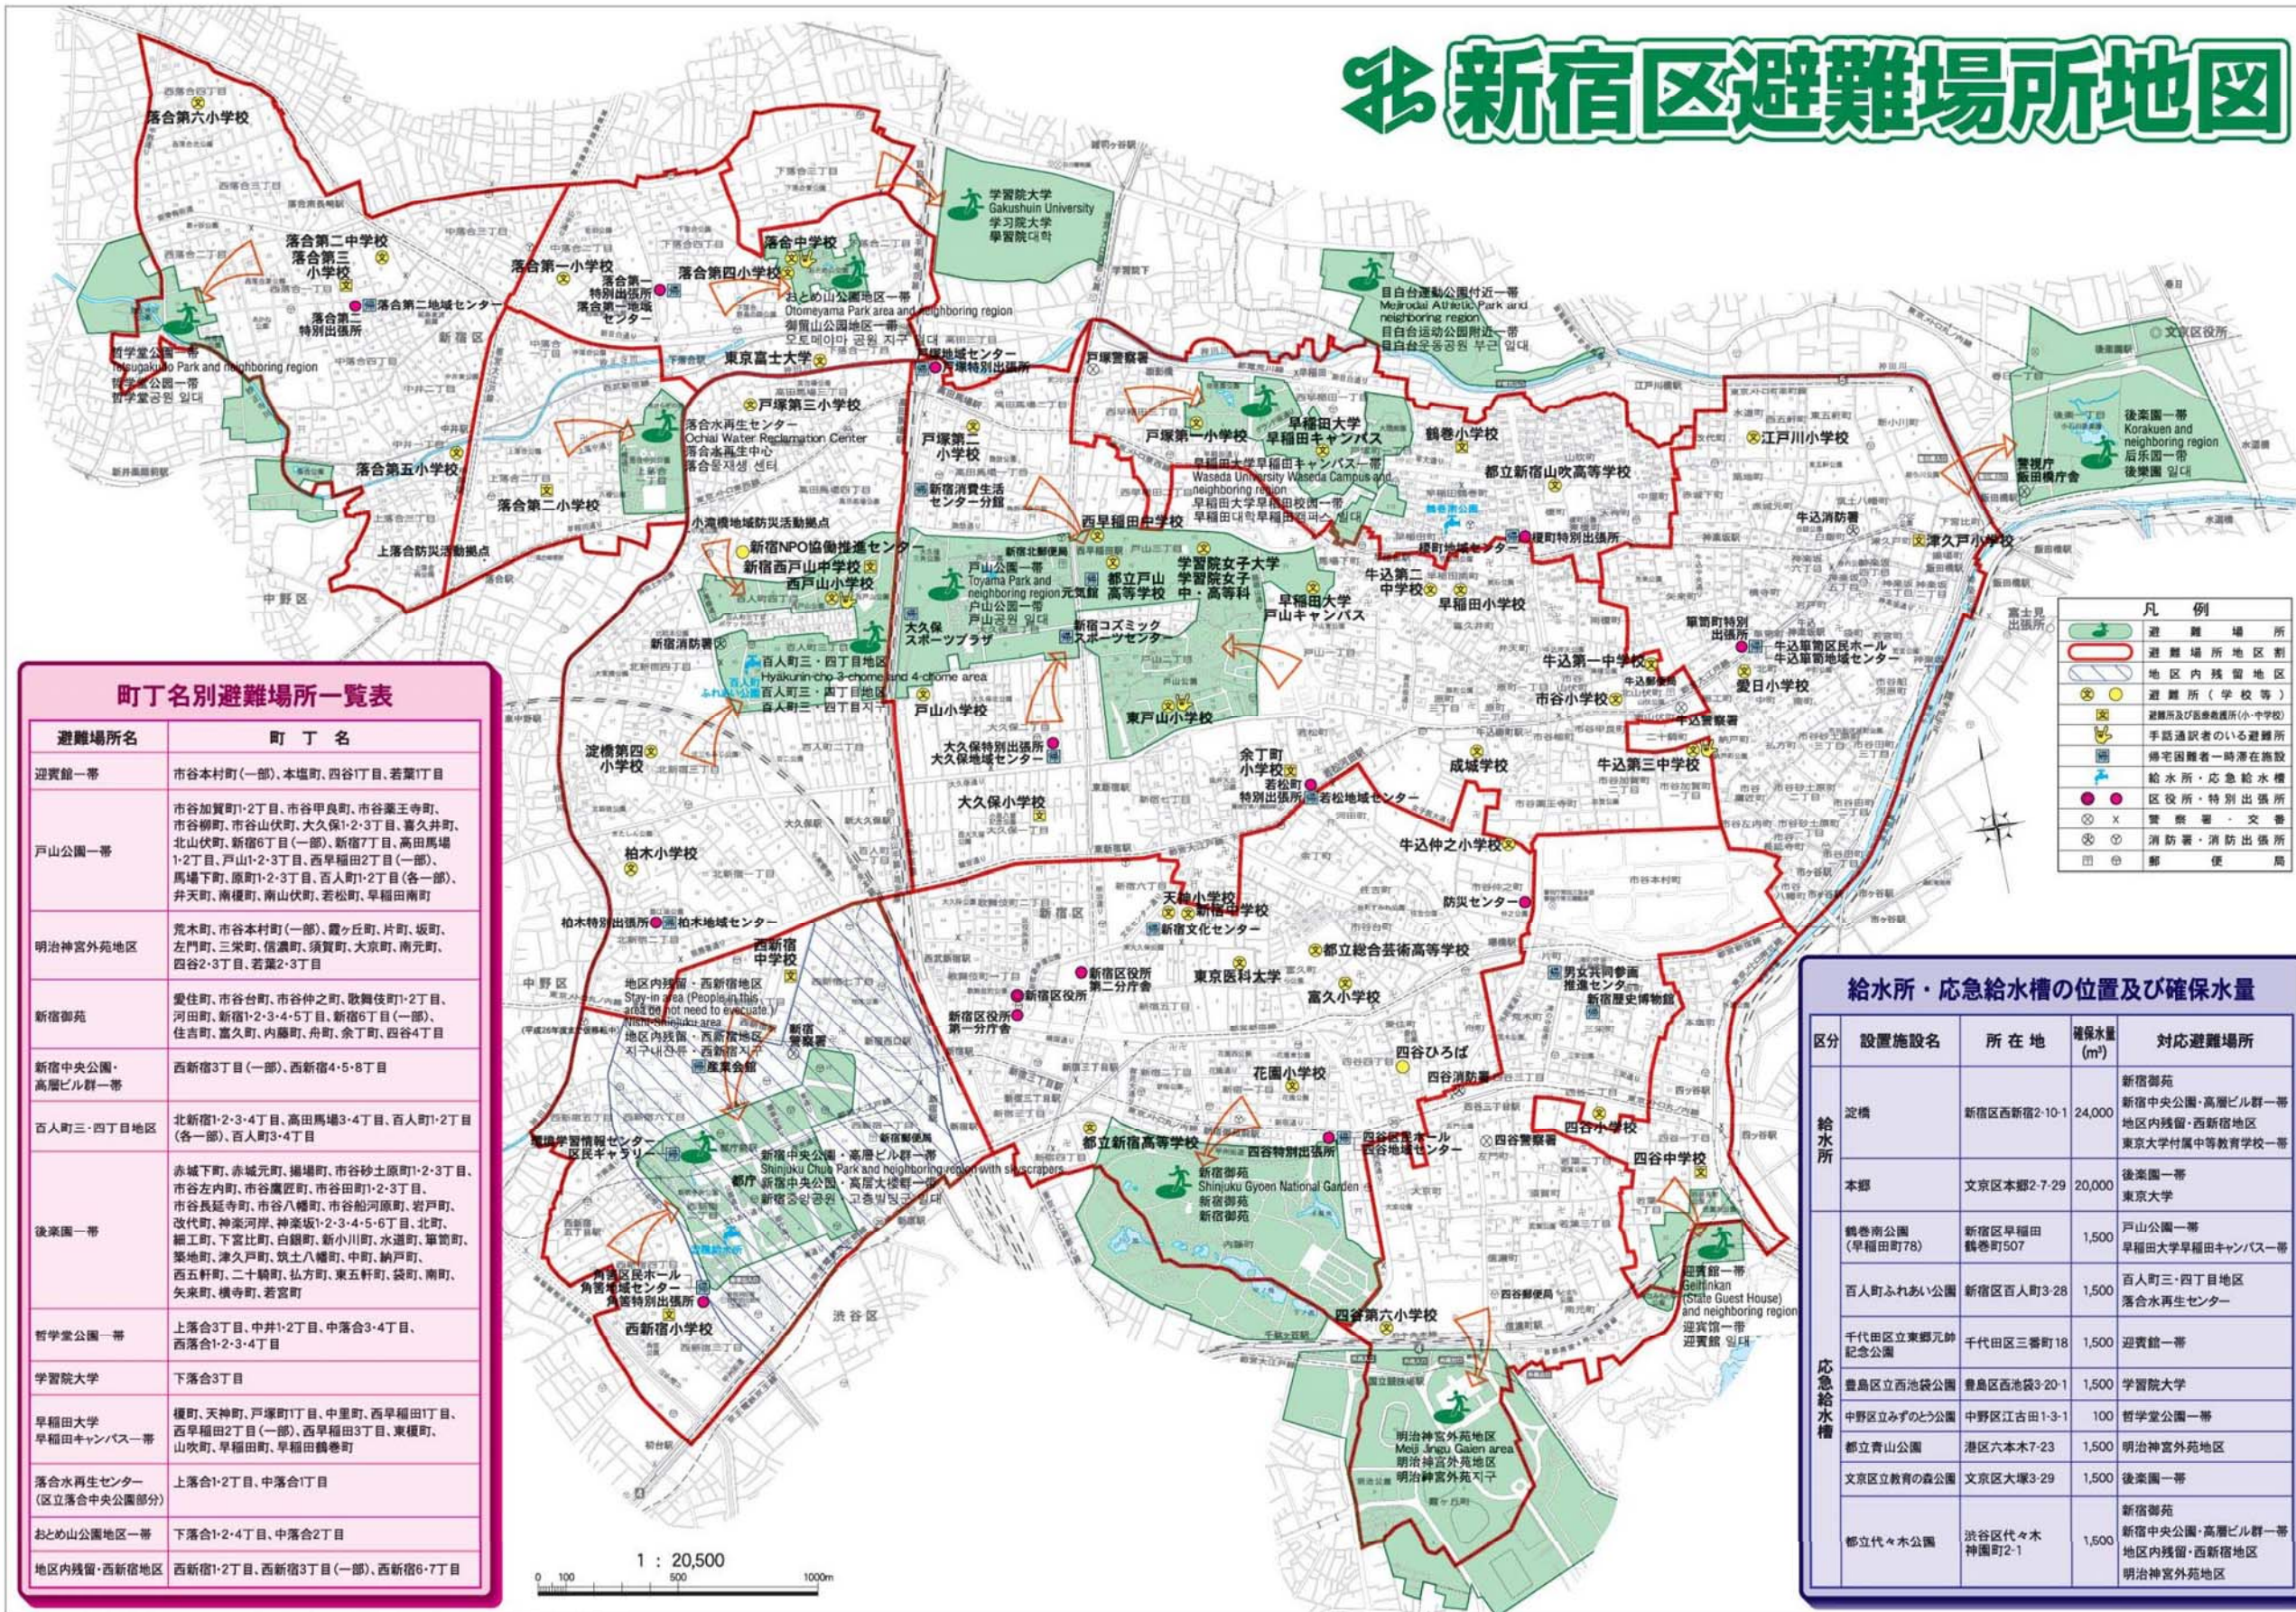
新宿区避難場所地図

町丁名別避難場所一覧表

| 避難場所名 | 町丁名 |
|---|---|
| 迎賓館一帯 | 市谷本村町(一部)、本塩町、四谷1丁目、若葉1丁目 |
| 戸山公園一帯 | 市谷加賀町1・2丁目、市谷甲良町、市谷薬王寺町、市谷柳町、市谷山伏町、大久保1・2・3丁目、喜久井町、北山伏町、新宿6丁目(一部)、新宿7丁目、高田馬場1・2丁目、戸山1・2・3丁目、西早稲田2丁目(一部)、馬場下町、原町1・2・3丁目、百人町1・2丁目(各一部)、弁天町、南榎町、南山伏町、若松町、早稲田南町 |
| 明治神宮外苑地区 | 荒木町、市谷本村町(一部)、霞ヶ丘町、片町、坂町、左門町、三栄町、信濃町、須賀町、大京町、南元町、四谷2・3丁目、若葉2・3丁目 |
| 新宿御苑 | 愛住町、市谷台町、市谷仲之町、歌舞伎町1・2丁目、河田町、新宿1・2・3・4・5丁目、新宿6丁目(一部)、住吉町、富久町、内藤町、舟町、余丁町、四谷4丁目 |
| 新宿中央公園・高層ビル群一帯 | 西新宿3丁目(一部)、西新宿4・5・8丁目 |
| 百人町三・四丁目地区 | 北新宿1・2・3・4丁目、高田馬場3・4丁目、百人町1・2丁目(各一部)、百人町3・4丁目 |
| 後楽園一帯 | 赤城下町、赤城元町、揚場町、市谷砂土原町1・2・3丁目、市谷左内町、市谷鷹匠町、市谷田町1・2・3丁目、市谷長延寺町、市谷八幡町、市谷船河原町、岩戸町、改代町、神楽河岸、神楽坂1・2・3・4・5・6丁目、北町、細工町、下宮比町、白銀町、新小川町、水道町、箪笥町、築地町、津久戸町、筑土八幡町、中町、納戸町、西五軒町、二十騎町、払方町、東五軒町、袋町、南町、矢来町、横寺町、若宮町 |
| 哲学堂公園一帯 | 上落合3丁目、中井1・2丁目、中落合3・4丁目、西落合1・2・3・4丁目 |
| 学習院大学 | 下落合3丁目 |
| 早稲田大学早稲田キャンパス一帯 | 榎町、天神町、戸塚町1丁目、中里町、西早稲田1丁目、西早稲田2丁目(一部)、西早稲田3丁目、東榎町、山吹町、早稲田町、早稲田鶴巻町 |
| 落合水再生センター(区立落合中央公園部分) | 上落合1・2丁目、中落合1丁目 |
| おとめ山公園地区一帯 | 下落合1・2・4丁目、中落合2丁目 |
| 地区内残留・西新宿地区 | 西新宿1・2丁目、西新宿3丁目(一部)、西新宿6・7丁目 |

給水所・応急給水槽の位置及び確保水量

| 区分 | 設置施設名 | 所在地 | 確保水量(m³) | 対応避難場所 |
|---|---|---|---|---|
| 給水所 | 淀橋 | 新宿区西新宿2-10-1 | 24,000 | 新宿御苑 新宿中央公園・高層ビル群一帯 地区内残留・西新宿地区 東京大学付属中等教育学校一帯 |
| 給水所 | 本郷 | 文京区本郷2-7-29 | 20,000 | 後楽園一帯 東京大学 |
| 応急給水槽 | 鶴巻南公園(早稲田町78) | 新宿区早稲田鶴巻町507 | 1,500 | 戸山公園一帯 早稲田大学早稲田キャンパス一帯 |
| 応急給水槽 | 百人町ふれあい公園 | 新宿区百人町3-28 | 1,500 | 百人町三・四丁目地区 落合水再生センター |
| 応急給水槽 | 千代田区立東郷元帥記念公園 | 千代田区三番町18 | 1,500 | 迎賓館一帯 |
| 応急給水槽 | 豊島区立西池袋公園 | 豊島区西池袋3-20-1 | 1,500 | 学習院大学 |
| 応急給水槽 | 中野区立みずのとう公園 | 中野区江古田1-3-1 | 100 | 哲学堂公園一帯 |
| 応急給水槽 | 都立青山公園 | 港区六本木7-23 | 1,500 | 明治神宮外苑地区 |
| 応急給水槽 | 文京区立教育の森公園 | 文京区大塚3-29 | 1,500 | 後楽園一帯 |
| 応急給水槽 | 都立代々木公園 | 渋谷区代々木神園町2-1 | 1,500 | 新宿御苑 新宿中央公園・高層ビル群一帯 地区内残留・西新宿地区 明治神宮外苑地区 |

凡例
避難場所
避難場所地区割
地区内残留地区
避難所(学校等)
避難所及び医療救護所(小・中学校)
手話通訳者のいる避難所
帰宅困難者一時滞在施設
給水所・応急給水槽
区役所・特別出張所
警察署・交番
消防署・消防出張所
郵便局

1 : 20,500
0 100 500 1000m

落合第六小学校
落合第二中学校
落合第三小学校
落合第一小学校
落合第一特別出張所
落合第一地域センター
落合第二地域センター
落合第二特別出張所
哲学堂公園一帯
Tetsugakudo Park and neighboring region
哲学堂公园一带
철학당 공원 일대
落合第四小学校
落合中学校
おとめ山公園地区一帯
Otomeyama Park area and neighboring region
御留山公园地区一带
오토메야마 공원 지구
学習院大学
Gakushuin University
学习院大学
학습원대학
目白台運動公園付近一帯
Mejirodai Athletic Park and neighboring region
目白台运动公园附近一带
메지로다이 운동공원 부근 일대
東京富士大学
戸塚地域センター
戸塚特別出張所
戸塚警察署
戸塚第三小学校
落合水再生センター
Ochiai Water Reclamation Center
落合水再生中心
落合물재생 센터
落合第五小学校
落合第二小学校
上落合防災活動拠点
小滝橋地域防災活動拠点
戸塚第二小学校
新宿消費生活センター分館
戸塚第一小学校
早稲田大学早稲田キャンパス
早稲田大学早稲田キャンパス一帯
Waseda University Waseda Campus and neighboring region
早稲田大学早稲田校園一带
와세다대학 와세다캠퍼스 일대
鶴巻小学校
都立新宿山吹高等学校
榎町特別出張所
江戸川小学校
後楽園一帯
Korakuen and neighboring region
后乐园一带
후락원 일대
警視庁飯田橋庁舎
津久戸小学校
牛込消防署
新宿NPO協働推進センター
新宿西戸山中学校
西戸山小学校
戸山公園一帯
Toyama Park and neighboring region
户山公园一带
도야마 공원 일대
西早稲田中学校
都立戸山高等学校
学習院女子大学
学習院女子中・高等科
早稲田大学戸山キャンパス
牛込第二中学校
早稲田小学校
新宿消防署
百人町三・四丁目地区
Hyakunin-cho 3-chome and 4-chome area
百人町三・四丁目地区
햐쿠닌초 3・4초메 지구
大久保スポーツプラザ
新宿コズミックスポーツセンター
戸山小学校
東戸山小学校
牛込第一中学校
新宿区立牛込箪笥地域センター
箪笥町特別出張所
市谷小学校
愛日小学校
牛込警察署
牛込第三中学校
淀橋第四小学校
大久保特別出張所
大久保地域センター
大久保小学校
余丁町小学校
若松町特別出張所
若松地域センター
成城学校
柏木小学校
牛込仲之町小学校
柏木特別出張所
柏木地域センター
天神小学校
新宿中学校
防災センター
新宿文化センター
都立総合芸術高等学校
西新宿中学校
地区内残留・西新宿地区
Stay-in area
新宿区役所第一分庁舎
新宿区役所
東京医科大学
男女共同参画推進センター
新宿歴史博物館
富久小学校
四谷ひろば
花園小学校
四谷消防署
新宿警察署
新宿区立角筈地域センター
新宿中央公園・高層ビル群一帯
Shinjuku Chuo Park and neighboring region with skyscrapers
新宿中央公园・高层大楼群一带
都庁
都立新宿高等学校
四谷特別出張所
四谷区民ホール
四谷地域センター
四谷警察署
四谷小学校
四谷中学校
新宿御苑
Shinjuku Gyoen National Garden
新宿御苑
신주쿠교엔
角筈区民ホール
角筈地域センター
角筈特別出張所
西新宿小学校
四谷第六小学校
迎賓館一帯
Geihinkan (State Guest House)
迎宾馆一带
영빈관 일대
明治神宮外苑地区
Meiji Jingu Gaien area
明治神宫外苑地区
메이지진구가이엔 지구
渋谷区
中野区
文京区役所